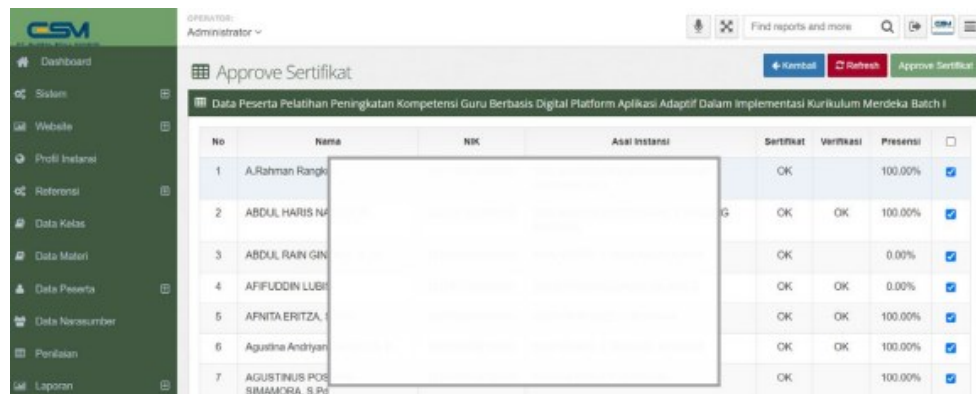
CSM

Dashboard
Sistem
Website
Profil Instansi
Referensi
Data Kelas
Data Materi
Data Peserta
Data Narasumber
Penilaian
Laporan

OPERATOR:
Administrator

Find reports and more

Approve Sertifikat

Kembali
Refresh
Approve Sertifikat

Data Peserta Pelatihan Peningkatan Kompetensi Guru Berbasis Digital Platform Aplikasi Adaptif Dalam Implementasi Kurikulum Merdeka Batch I

| No | Nama | NIK | Asal Instansi | Sertifikat | Verifikasi | Presensi | ☐ |
|---|---|---|---|---|---|---|---|
| 1 | A.Rahman Rangk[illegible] | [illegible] | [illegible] | OK | | 100.00% | ☑ |
| 2 | ABDUL HARIS N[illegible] | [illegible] | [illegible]G | OK | OK | 100.00% | ☑ |
| 3 | ABDUL RAIN GIN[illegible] | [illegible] | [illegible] | OK | | 0.00% | ☑ |
| 4 | AFIFUDDIN LUBI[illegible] | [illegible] | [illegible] | OK | OK | 0.00% | ☑ |
| 5 | AFNITA ERITZA, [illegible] | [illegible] | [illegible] | OK | OK | 100.00% | ☑ |
| 6 | Agustina Andriyan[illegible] | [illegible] | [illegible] | OK | OK | 100.00% | ☑ |
| 7 | AGUSTINUS POS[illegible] SIMAMORA, S.Pd | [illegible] | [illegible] | OK | | 100.00% | ☑ |